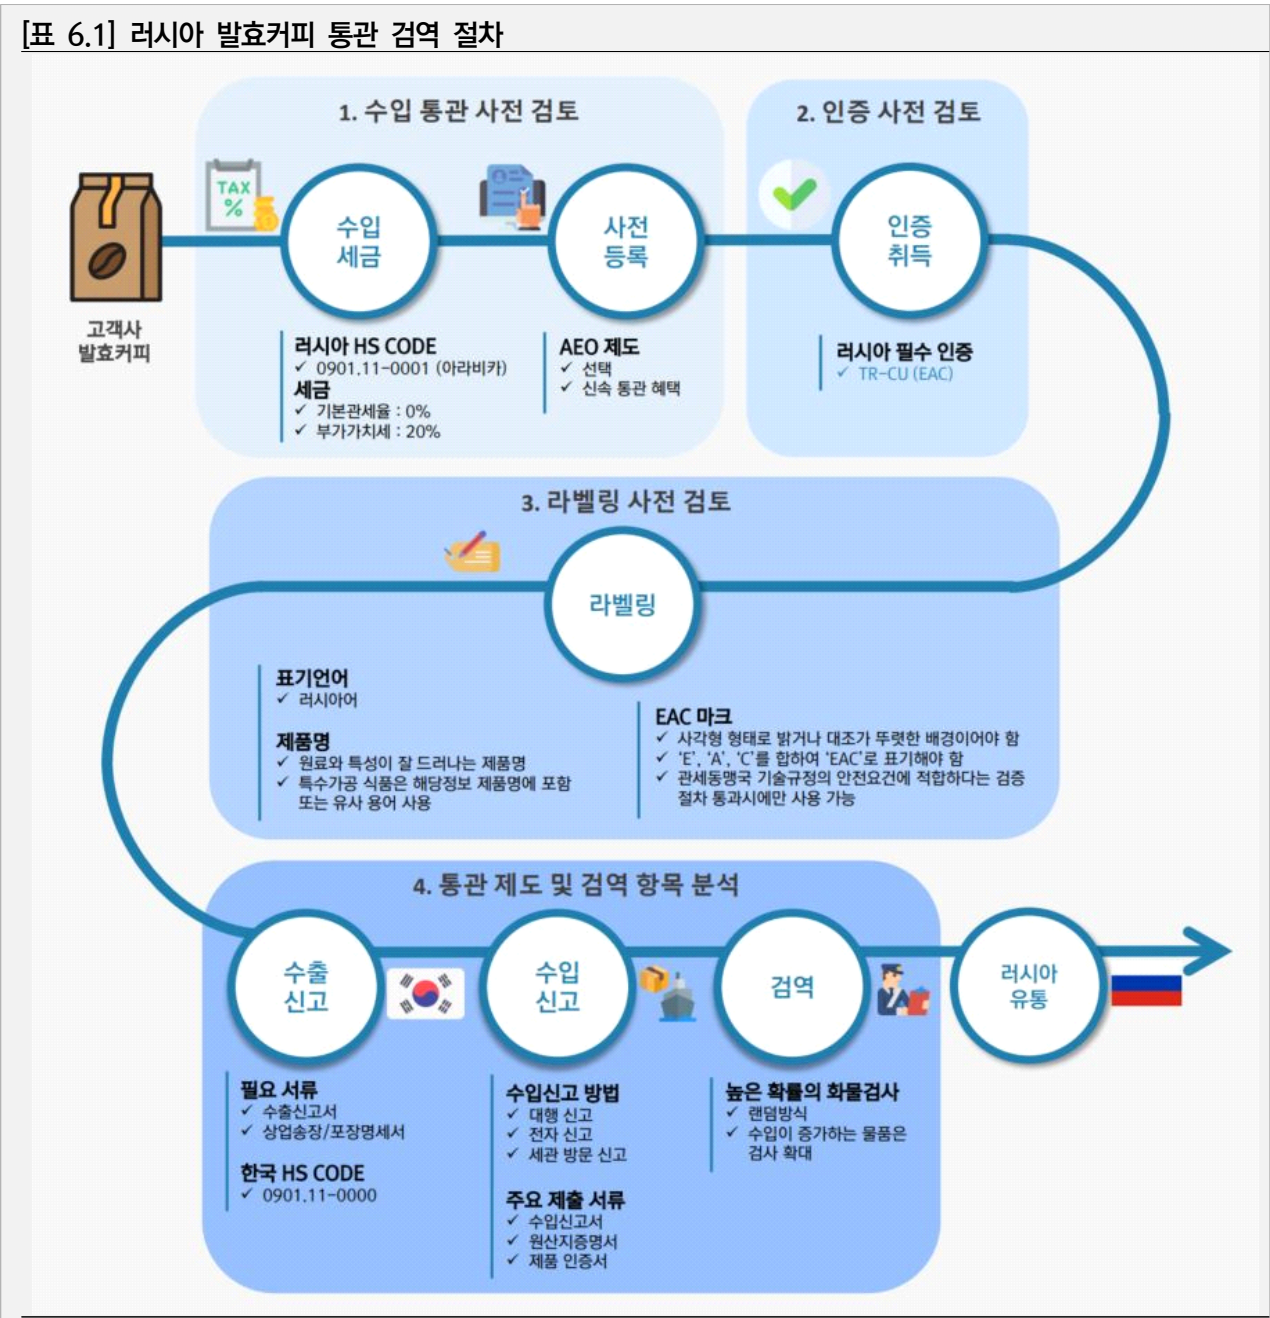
[표 6.1] 러시아 발효커피 통관 검역 절차

1. 수입 통관 사전 검토

2. 인증 사전 검토

고객사 발효커피

TAX %

수입 세금

사전 등록

인증 취득

러시아 HS CODE
✓ 0901.11-0001 (아라비카)
세금
✓ 기본관세율 : 0%
✓ 부가가치세 : 20%

AEO 제도
✓ 선택
✓ 신속 통관 혜택

러시아 필수 인증
✓ TR-CU (EAC)

3. 라벨링 사전 검토

라벨링

표기언어
✓ 러시아어

제품명
✓ 원료와 특성이 잘 드러나는 제품명
✓ 특수가공 식품은 해당정보 제품명에 포함 또는 유사 용어 사용

EAC 마크
✓ 사각형 형태로 밝거나 대조가 뚜렷한 배경이어야 함
✓ 'E', 'A', 'C'를 합하여 'EAC'로 표기해야 함
✓ 관세동맹국 기술규정의 안전요건에 적합하다는 검증 절차 통과시에만 사용 가능

4. 통관 제도 및 검역 항목 분석

수출 신고

수입 신고

검역

러시아 유통

필요 서류
✓ 수출신고서
✓ 상업송장/포장명세서

한국 HS CODE
✓ 0901.11-0000

수입신고 방법
✓ 대행 신고
✓ 전자 신고
✓ 세관 방문 신고

주요 제출 서류
✓ 수입신고서
✓ 원산지증명서
✓ 제품 인증서

높은 확률의 화물검사
✓ 랜덤방식
✓ 수입이 증가하는 물품은 검사 확대